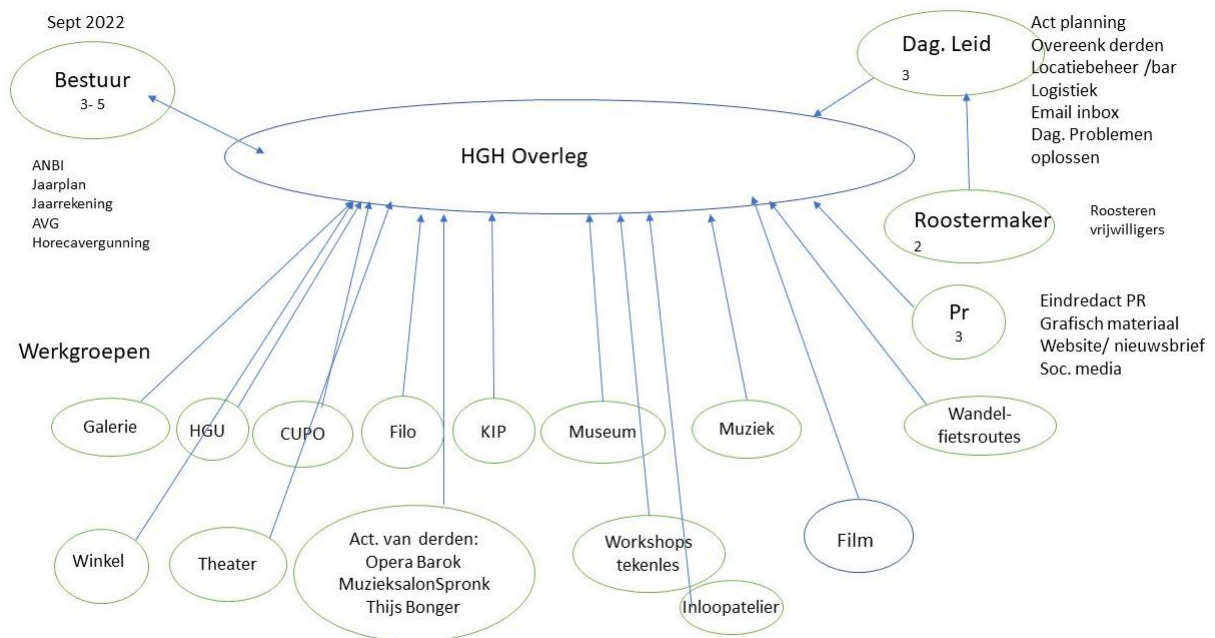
Sept 2022

Bestuur
3- 5

ANBI
Jaarplan
Jaarrekening
AVG
Horecavergunning

HGH Overleg

Dag. Leid
3

Act planning
Overeenk derden
Locatiebeheer /bar
Logistiek
Email inbox
Dag. Problemen oplossen

Roostermaker
2

Roosteren vrijwilligers

Pr
3

Eindredact PR
Grafisch materiaal
Website/ nieuwsbrief
Soc. media

Werkgroepen

Galerie

HGU

CUPO

Filo

KIP

Museum

Muziek

Wandel-fietsroutes

Winkel

Theater

Act. van derden:
Opera Barok
MuzieksalonSpronk
Thijs Bonger

Workshops tekenles

Inloopatelier

Film